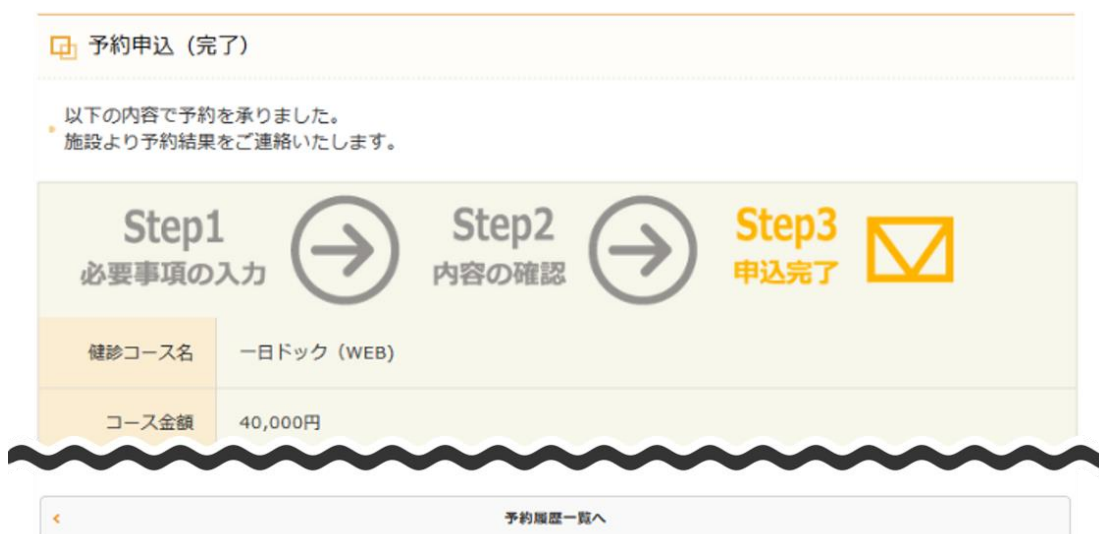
予約申込（完了）

以下の内容で予約を承りました。
施設より予約結果をご連絡いたします。

Step1
必要事項の入力

Step2
内容の確認

Step3
申込完了

| 健診コース名 | 一日ドック（WEB） |
|---|---|
| コース金額 | 40,000円 |

<

予約履歴一覧へ